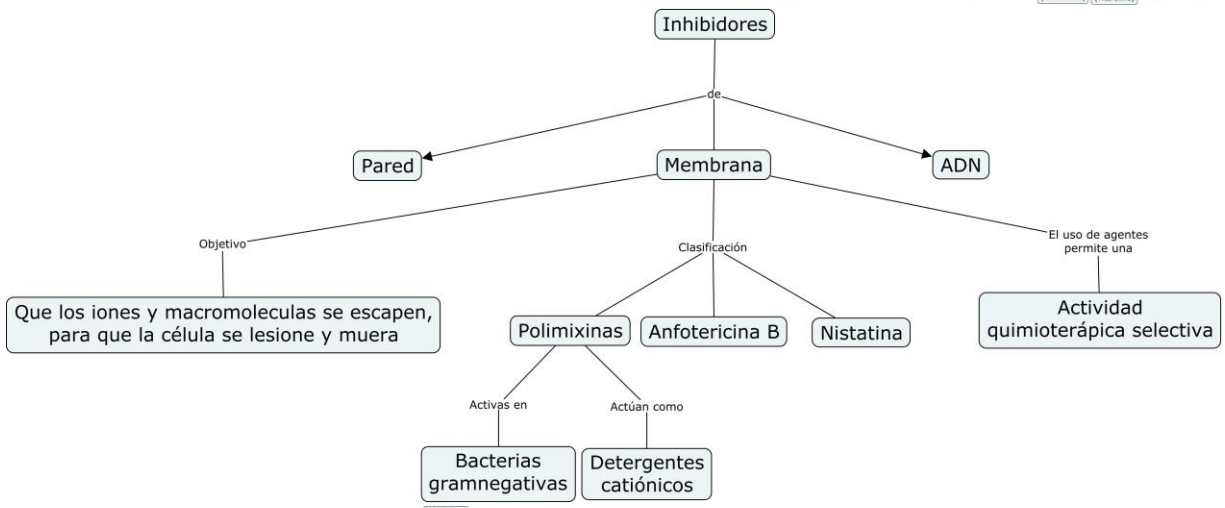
Inhibidores

de

Pared

Membrana

ADN

Objetivo

Que los iones y macromoleculas se escapen, para que la célula se lesione y muera

Clasificación

Polimixinas

Anfotericina B

Nistatina

Activas en

Bacterias gramnegativas

Actúan como

Detergentes catiónicos

El uso de agentes permite una

Actividad quimioterápica selectiva